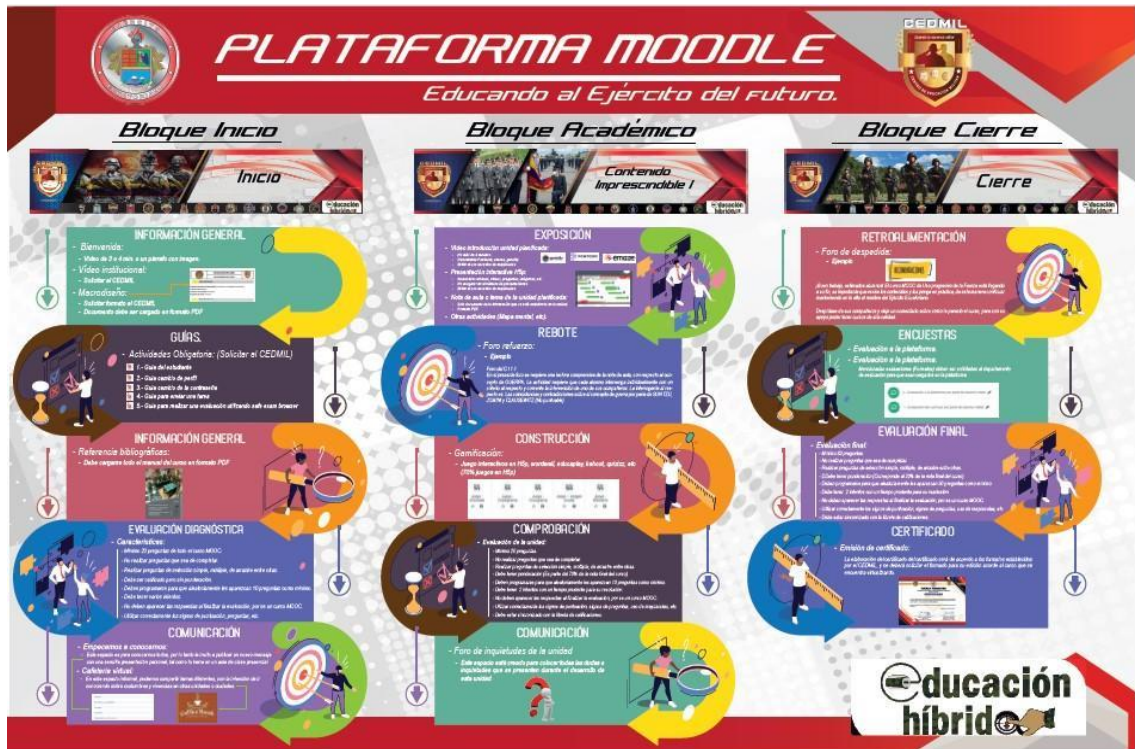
PLATAFORMA MOODLE

Educando al Ejército del futuro.

CEDMIL

Bloque Inicio

Inicio

educación híbrida

INFORMACIÓN GENERAL

- Bienvenida:
- Video de 3 a 4 min. o un pánelo con imagen.
- Video institucional:
- Solicitar al CEDMIL
- Macrodiseño:
- Solicitar formato al CEDMIL
- Documento debe ser cargado en formato PDF

GUÍAS.

- Actividades Obligatorias: (Solicitar al CEDMIL)
1.- Guía del estudiante
2.- Guía cambio de perfil
3.- Guía cambio de la contraseña
4.- Guía para enviar una tarea
5.- Guía para realizar una evaluación utilizando safe exam browser

INFORMACIÓN GENERAL

- Referencia bibliográficas:
- Debe cargarse todo el manual del curso en formato PDF

EVALUACIÓN DIAGNÓSTICA

- Características:
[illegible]

COMUNICACIÓN

- Empecemos a conocernos:
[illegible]
- Cafetería virtual:
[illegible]

Bloque Académico

Contenido Imprescindible I

educación híbrida

EXPOSICIÓN

- Video introductorio unidad planificada:
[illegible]
- Presentación interactiva H5p:
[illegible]
- Nota de aula o tema de la unidad planificada:
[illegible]
- Otras actividades (Mapa mental, etc).

emaze

REBOTE

- Foro refuerzo:
- Ejemplo
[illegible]

CONSTRUCCIÓN

- Gamificación:
- Juego interactivos en H5p, wordwall, educaplay, kahoot, quizizz, etc (70% juegos en H5p)

COMPROBACIÓN

- Evaluación de la unidad:
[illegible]

COMUNICACIÓN

- Foro de inquietudes de la unidad
- Este espacio está creado para colocar todas las dudas e inquietudes que se presenten durante el desarrollo de esta unidad

Bloque Cierre

Cierre

educación híbrida

RETROALIMENTACIÓN

- Foro de despedida:
- Ejemplo
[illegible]

ENCUESTAS

- Evaluación a la plataforma.
- Evaluación a la plataforma.
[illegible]

EVALUACIÓN FINAL

- Evaluación final:
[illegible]

CERTIFICADO

- Emisión de certificado:
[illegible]

educación híbrida